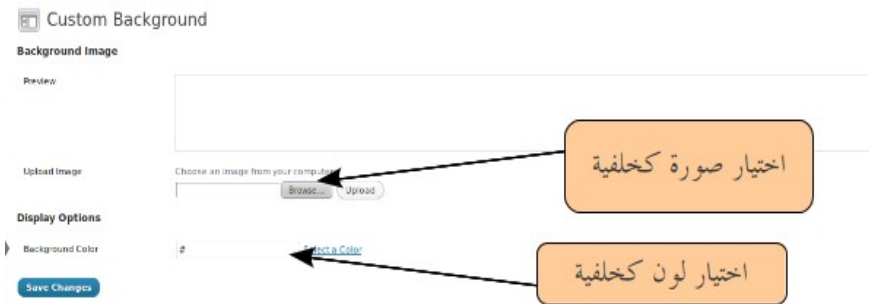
Custom Background

Background Image

Preview

Upload Image

Choose an image from your compute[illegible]

Browse... Upload

اختيار صورة كخلفية

Display Options

Background Color

#

Select a Color

اختيار لون كخلفية

Save Changes